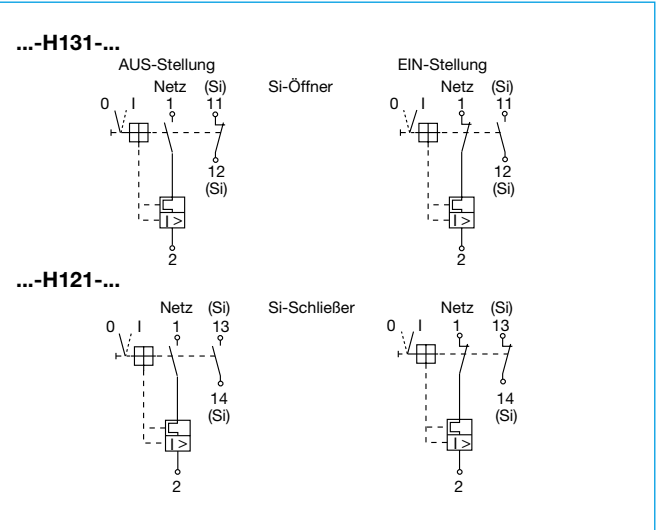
...-H131-...

AUS-Stellung

Netz (Si)

0 I 1 11

12 (Si)

I >

2

Si-Öffner

EIN-Stellung

Netz (Si)

0 I 1 11

12 (Si)

I >

2

...-H121-...

Netz (Si)

0 I 1 13

14 (Si)

I >

2

Si-Schließer

Netz (Si)

0 I 1 13

14 (Si)

I >

2